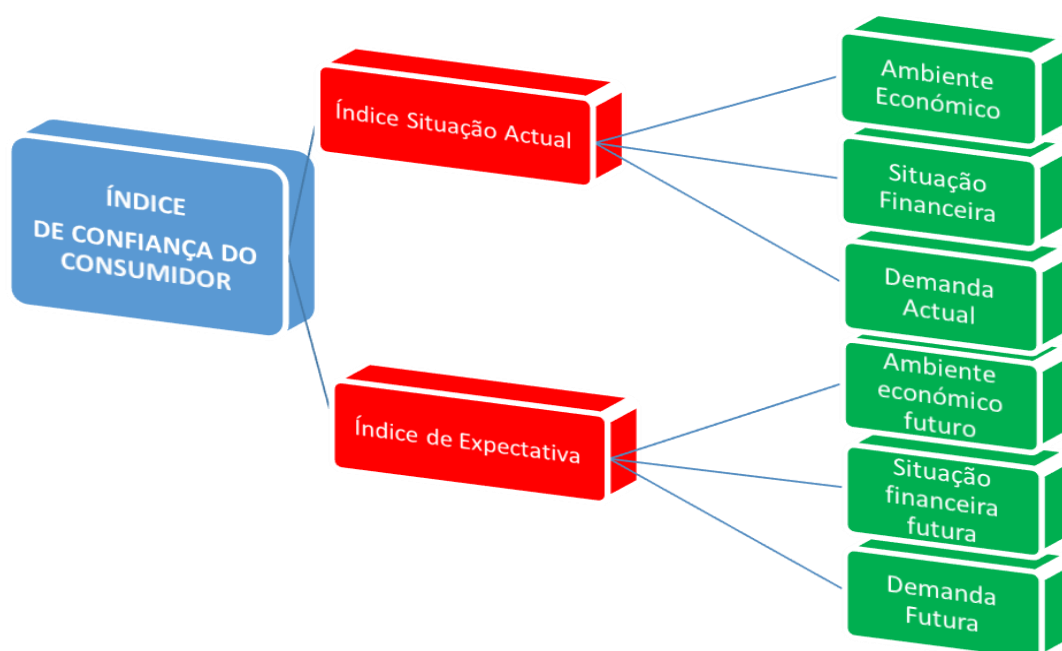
ÍNDICE
DE CONFIANÇA DO CONSUMIDOR

Índice Situação Actual

Ambiente Económico

Situação Financeira

Demanda Actual

Índice de Expectativa

Ambiente económico futuro

Situação financeira futura

Demanda Futura